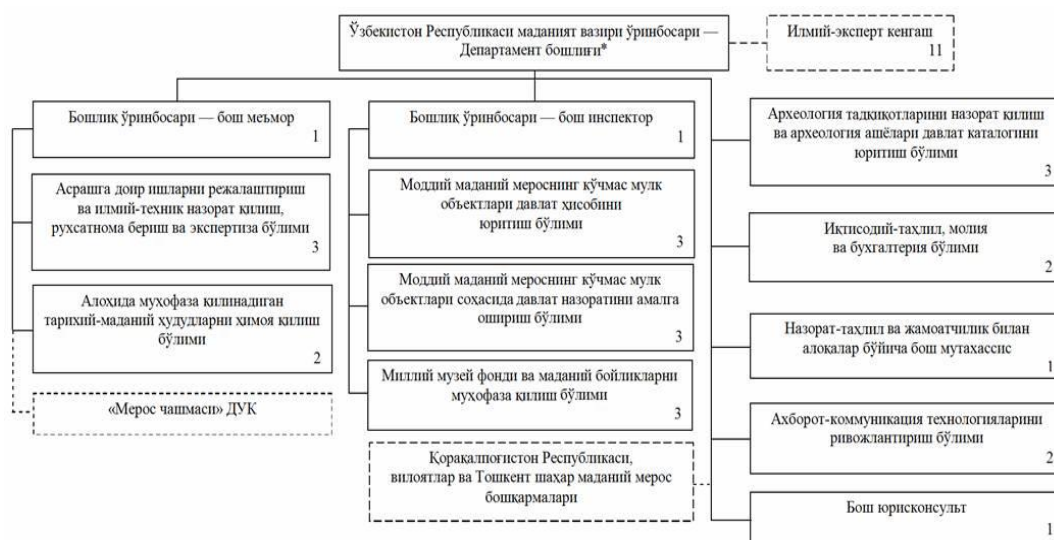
Ўзбекистон Республикаси маданият вазири ўринбосари — Департамент бошлиғи*

Илмий-эксперт кенгаш
11

Бошлиқ ўринбосари — бош меъмор
1

Асрашга доир ишларни режалаштириш ва илмий-техник назорат қилиш, рухсатнома бериш ва экспертиза бўлими
3

Алоҳида муҳофаза қилинадиган тарихий-маданий ҳудудларни ҳимоя қилиш бўлими
2

«Мерос чашмаси» ДУК

Бошлиқ ўринбосари — бош инспектор
1

Моддий маданий мероснинг кўчмас мулк объектлари давлат ҳисобини юритиш бўлими
3

Моддий маданий мероснинг кўчмас мулк объектлари соҳасида давлат назоратини амалга ошириш бўлими
3

Миллий музей фонди ва маданий бойликларни муҳофаза қилиш бўлими
3

Қорақалпоғистон Республикаси, вилоятлар ва Тошкент шаҳар маданий мерос бошқармалари

Археология тадқиқотларини назорат қилиш ва археология ашёлари давлат каталогини юритиш бўлими
3

Иқтисодий-таҳлил, молия ва бухгалтерия бўлими
2

Назорат-таҳлил ва жамоатчилик билан алоқалар бўйича бош мутахассис
1

Ахборот-коммуникация технологияларини ривожлантириш бўлими
2

Бош юрисконсульт
1